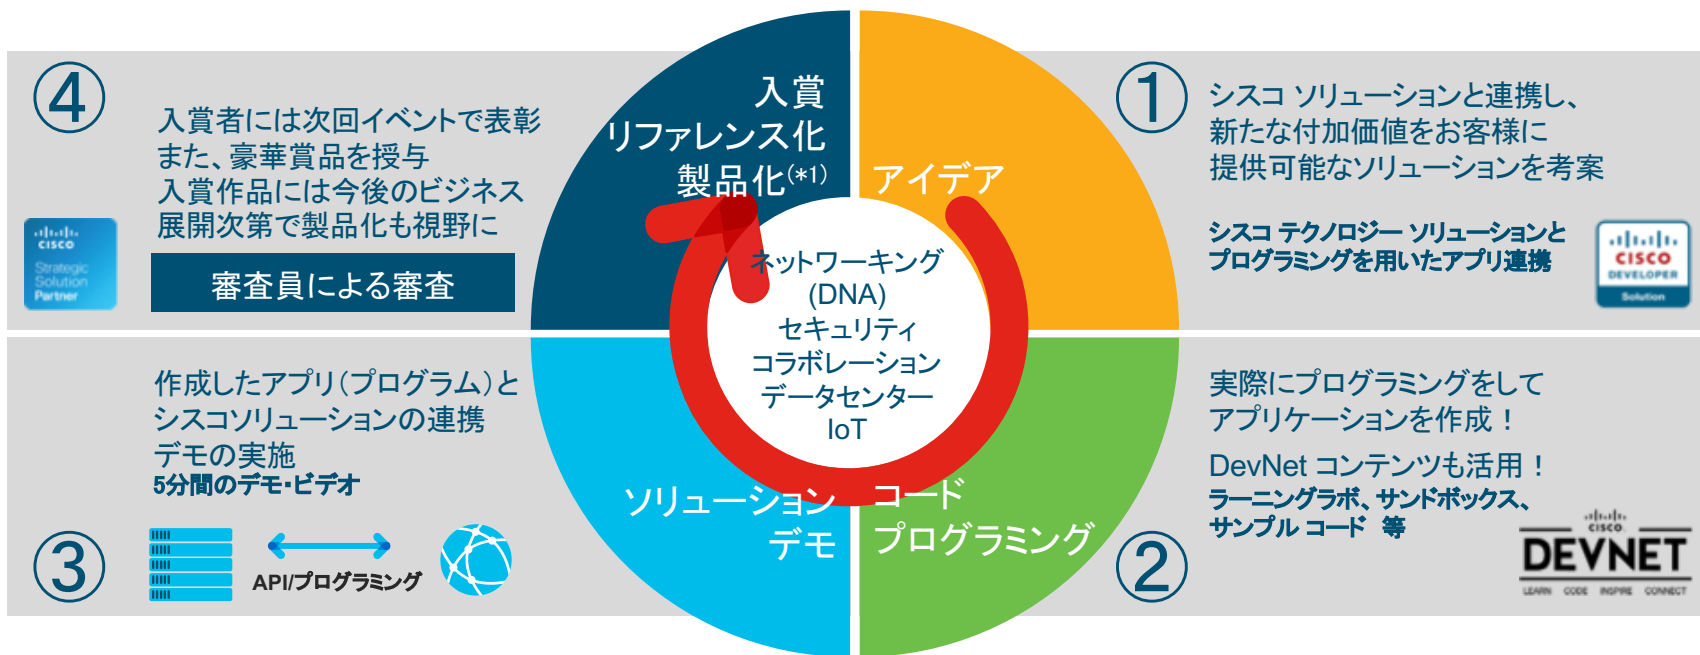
④

入賞者には次回イベントで表彰
また、豪華賞品を授与
入賞作品には今後のビジネス
展開次第で製品化も視野に

cisco Strategic Solution Partner

審査員による審査

入賞
リファレンス化
製品化(*1)

アイデア

①

シスコ ソリューションと連携し、
新たな付加価値をお客様に
提供可能なソリューションを考案

シスコ テクノロジー ソリューションと
プログラミングを用いたアプリ連携

cisco DEVELOPER Solution

ネットワーキング
(DNA)
セキュリティ
コラボレーション
データセンター
IoT

作成したアプリ(プログラム)と
シスコソリューションの連携
デモの実施
5分間のデモ・ビデオ

③

API/プログラミング

ソリューション
デモ

コード
プログラミング

実際にプログラミングをして
アプリケーションを作成！

DevNet コンテンツも活用！
ラーニングラボ、サンドボックス、
サンプル コード 等

②

cisco DEVNET
LEARN CODE INSPIRE CONNECT